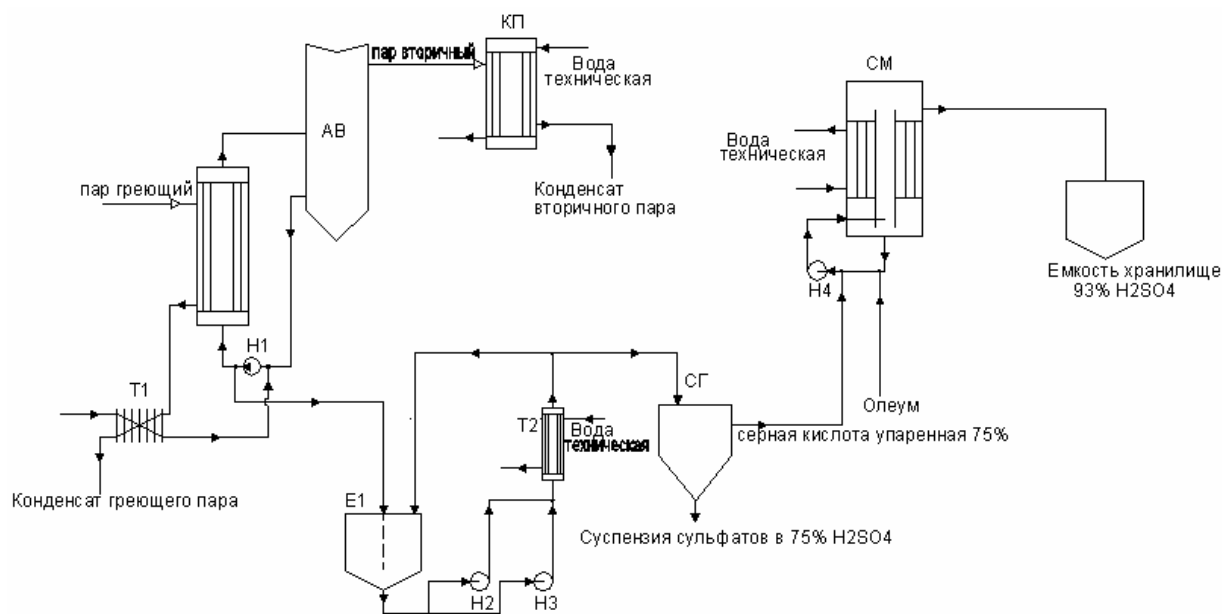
КП

пар вторичный

Вода техническая

АВ

Конденсат вторичного пара

пар греющий

СМ

Вода техническая

Емкость хранилище 93% H2SO4

Н4

Н1

Т1

СГ

Олеум

Т2

Вода техническая

серная кислота упаренная 75%

Конденсат греющего пара

Е1

Суспензия сульфатов в 75% H2SO4

Н2

Н3